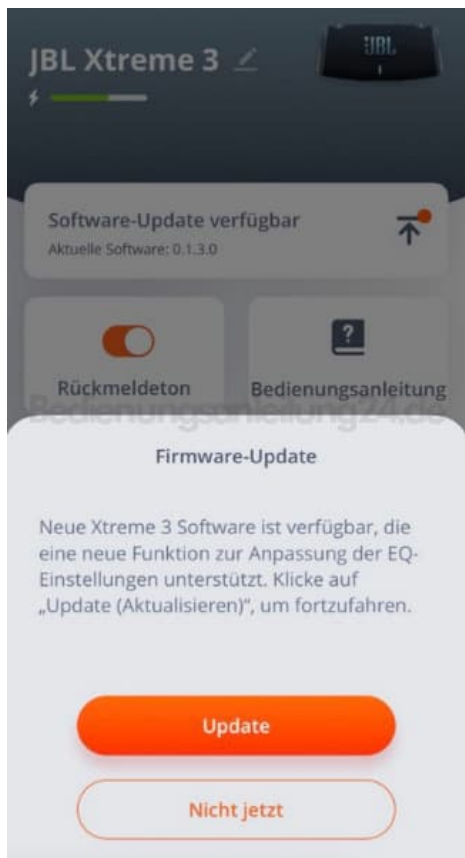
JBL Xtreme 3

JBL

Software-Update verfügbar
Aktuelle Software: 0.1.3.0

Rückmeldeton

Bedienungsanleitung

Bedienungsanleitung24.de

Firmware-Update

Neue Xtreme 3 Software ist verfügbar, die eine neue Funktion zur Anpassung der EQ-Einstellungen unterstützt. Klicke auf „Update (Aktualisieren)", um fortzufahren.

Update

Nicht jetzt